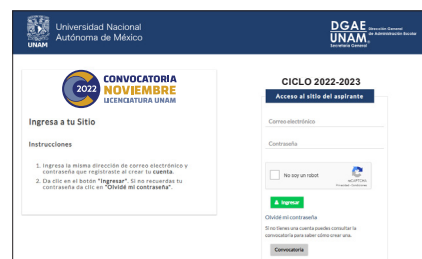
UNAM Universidad Nacional Autónoma de México

DGAE UNAM Dirección General de Administración Escolar Secretaría General

2022 CONVOCATORIA NOVIEMBRE LICENCIATURA UNAM

Ingresa a tu Sitio

Instrucciones

1. Ingresa la misma dirección de correo electrónico y contraseña que registraste al crear tu **cuenta**.
2. Da clic en el botón "**Ingresar**". Si no recuerdas tu contraseña da clic en "**Olvidé mi contraseña**".

CICLO 2022-2023

Acceso al sitio del aspirante

Correo electrónico

Contraseña

No soy un robot

reCAPTCHA
Privacidad - Condiciones

Ingresar

Olvidé mi contraseña

Si no tienes una cuenta puedes consultar la convocatoria para saber cómo crear una.

Convocatoria